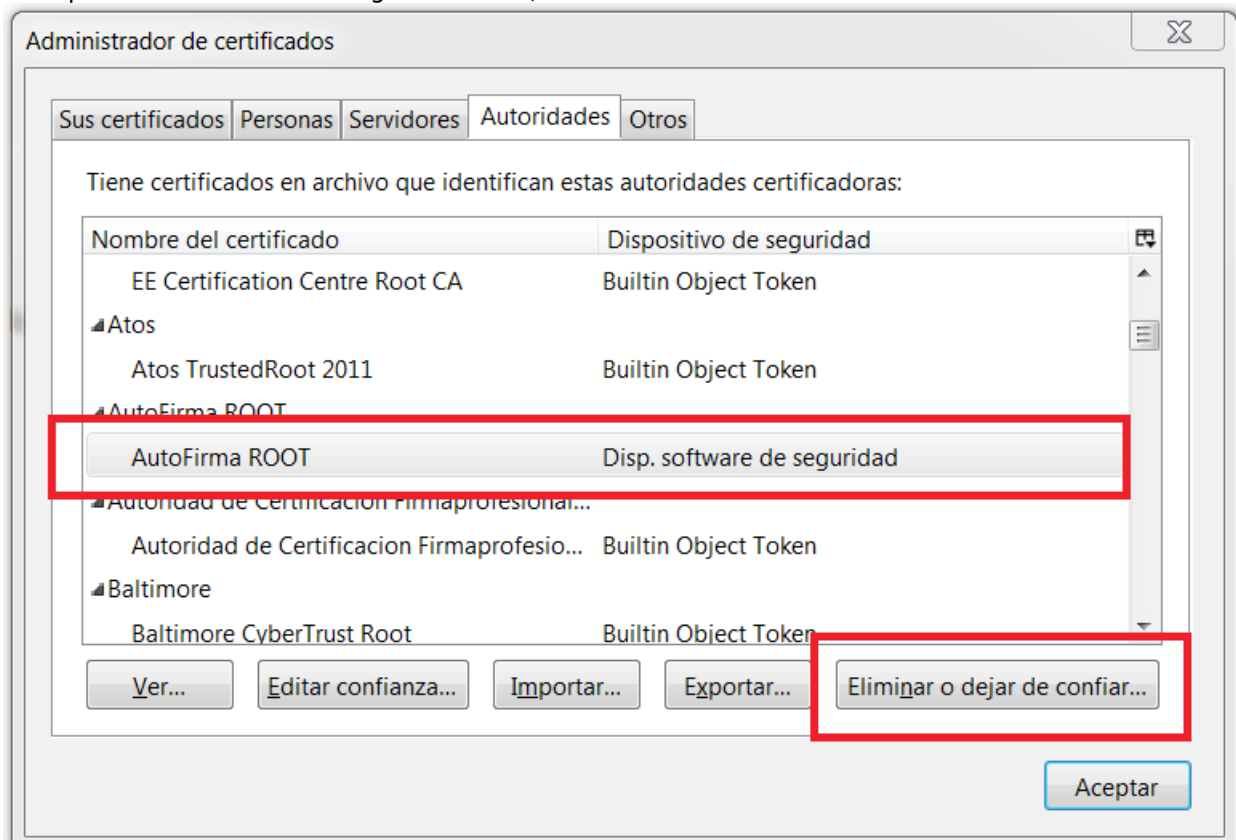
Administrador de certificados

Sus certificados | Personas | Servidores | Autoridades | Otros

Tiene certificados en archivo que identifican estas autoridades certificadoras:

| Nombre del certificado | Dispositivo de seguridad |
|---|---|
| EE Certification Centre Root CA | Builtin Object Token |
| Atos | |
| Atos TrustedRoot 2011 | Builtin Object Token |
| AutoFirma ROOT | |
| AutoFirma ROOT | Disp. software de seguridad |
| Autoridad de Certificacion Firmaprofesional... | |
| Autoridad de Certificacion Firmaprofesio... | Builtin Object Token |
| Baltimore | |
| Baltimore CyberTrust Root | Builtin Object Token |

Ver... | Editar confianza... | Importar... | Exportar... | Eliminar o dejar de confiar...

Aceptar